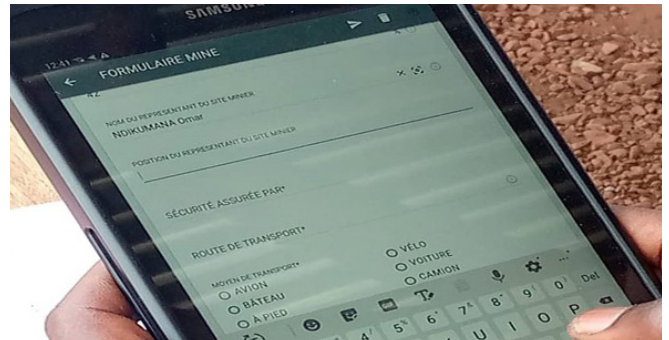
SAMSUNG

12:41

FORMULAIRE MINE

42

NOM DU REPRESENTANT DU SITE MINIER
NDIKUMANA Omar

POSITION DU REPRESENTANT DU SITE MINIER

SÉCURITÉ ASSURÉE PAR*

ROUTE DE TRANSPORT*

MOYEN DE TRANSPORT*
O AVION
O BÂTEAU
O À PIED
O VÉLO
O VOITURE
O CAMION

Del
4 5 6 7 8 9 0
U I O P